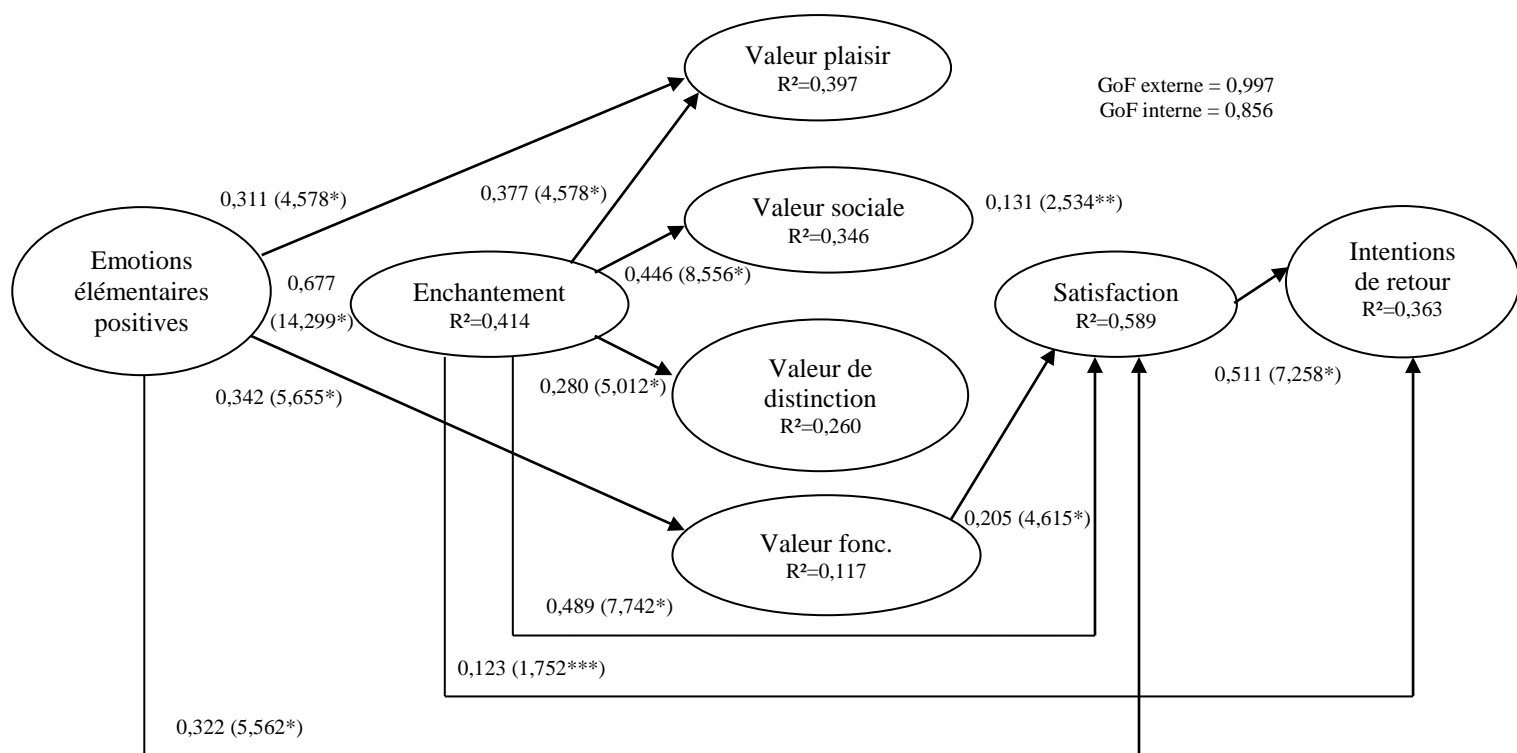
Valeur plaisir
R²=0,397

GoF externe = 0,997
GoF interne = 0,856

0,311 (4,578*)

0,377 (4,578*)

Valeur sociale
R²=0,346

0,131 (2,534**)

Emotions élémentaires positives

0,677 (14,299*)

Enchantement
R²=0,414

0,446 (8,556*)

Satisfaction
R²=0,589

Intentions de retour
R²=0,363

0,342 (5,655*)

0,280 (5,012*)

Valeur de distinction
R²=0,260

0,511 (7,258*)

0,205 (4,615*)

Valeur fonc.
R²=0,117

0,489 (7,742*)

0,123 (1,752***)

0,322 (5,562*)